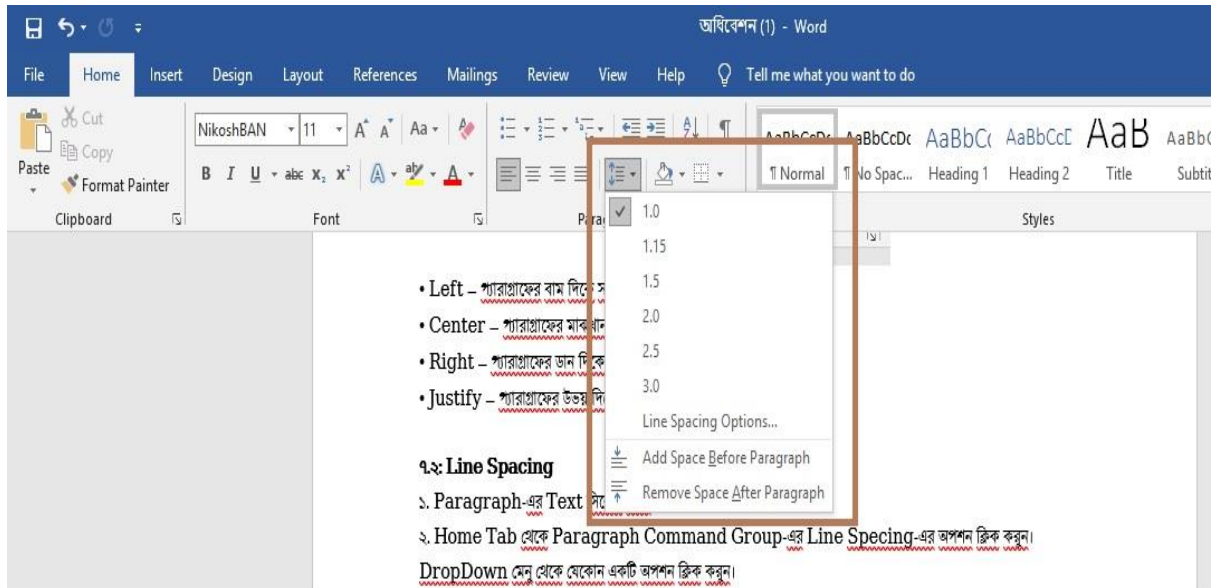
অধিবেশন (1) - Word

File Home Insert Design Layout References Mailings Review View Help Tell me what you want to do

Paste Cut Copy Format Painter
Clipboard

NikoshBAN 11 A A Aa
B I U abc x₂ x²
Font

Para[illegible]

AaBbCcDc AaBbCcDc AaBbCc AaBbCcE AaB AaBb
¶ Normal ¶ No Spac... Heading 1 Heading 2 Title Subtit
Styles

1.0
1.15
1.5
2.0
2.5
3.0
Line Spacing Options...
Add Space Before Paragraph
Remove Space After Paragraph

• Left – প্যারাগ্রাফের বাম দি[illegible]
• Center – প্যারাগ্রাফের মাঝ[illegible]
• Right – প্যারাগ্রাফের ডান দি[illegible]
• Justify – প্যারাগ্রাফের উভয় দি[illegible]

৭.২: Line Spacing
১. Paragraph-এর Text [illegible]
২. Home Tab থেকে Paragraph Command Group-এর Line Specing-এর অপশন ক্লিক করুন।
DropDown মেনু থেকে যেকোন একটি অপশন ক্লিক করুন।